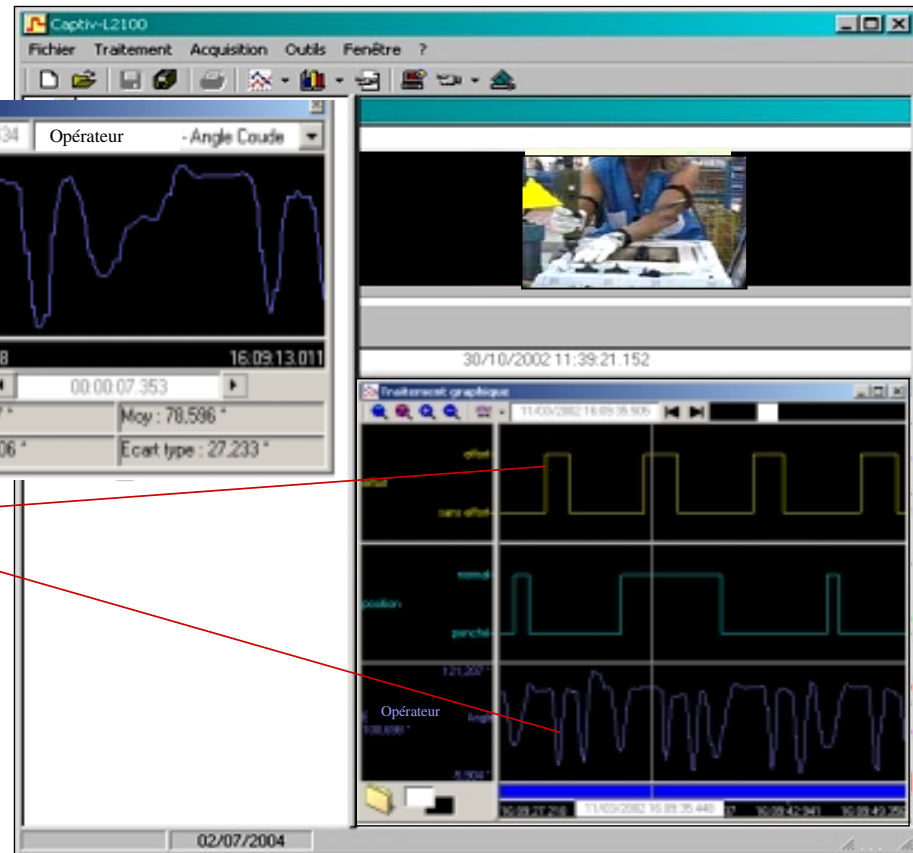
Captiv-L2100

Fichier Traitement Acquisition Outils Fenêtre ?

34 Opérateur - Angle Coude

8 16:09:13.011

00:00:07.353

Moy : 78,596 °

06 ° Ecart type : 27,233 °

30/10/2002 11:39:21.152

Traitement graphique

11/03/2002 16:09:35.505

effort

effort

sans effort

normal

position

penché

121,207 °

Opérateur

Angle

108,698 °

-5,504 °

16:09:27.210 11/03/2002 16:09:35.440 16:09:42.941 16:09:49.750

02/07/2004